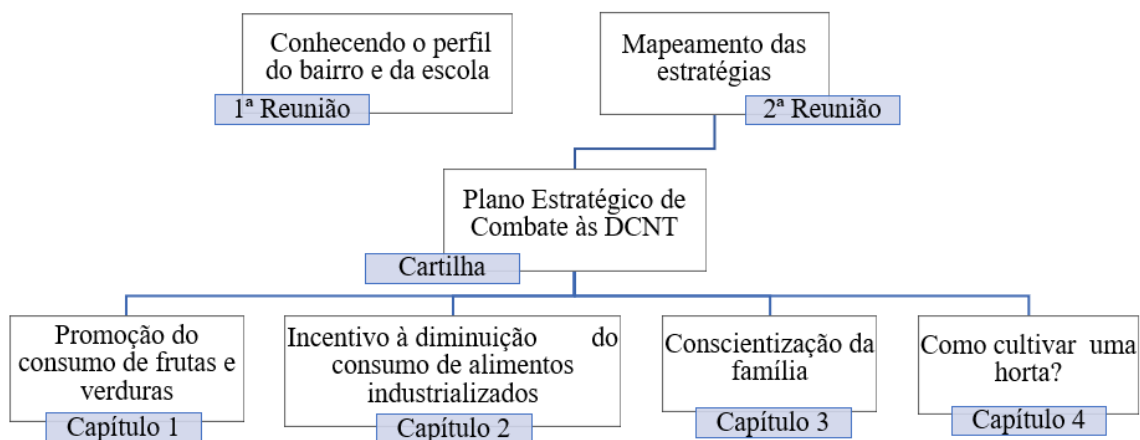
Conhecendo o perfil do bairro e da escola
1ª Reunião

Mapeamento das estratégias
2ª Reunião

Plano Estratégico de Combate às DCNT
Cartilha

Promoção do consumo de frutas e verduras
Capítulo 1

Incentivo à diminuição do consumo de alimentos industrializados
Capítulo 2

Conscientização da família
Capítulo 3

Como cultivar uma horta?
Capítulo 4